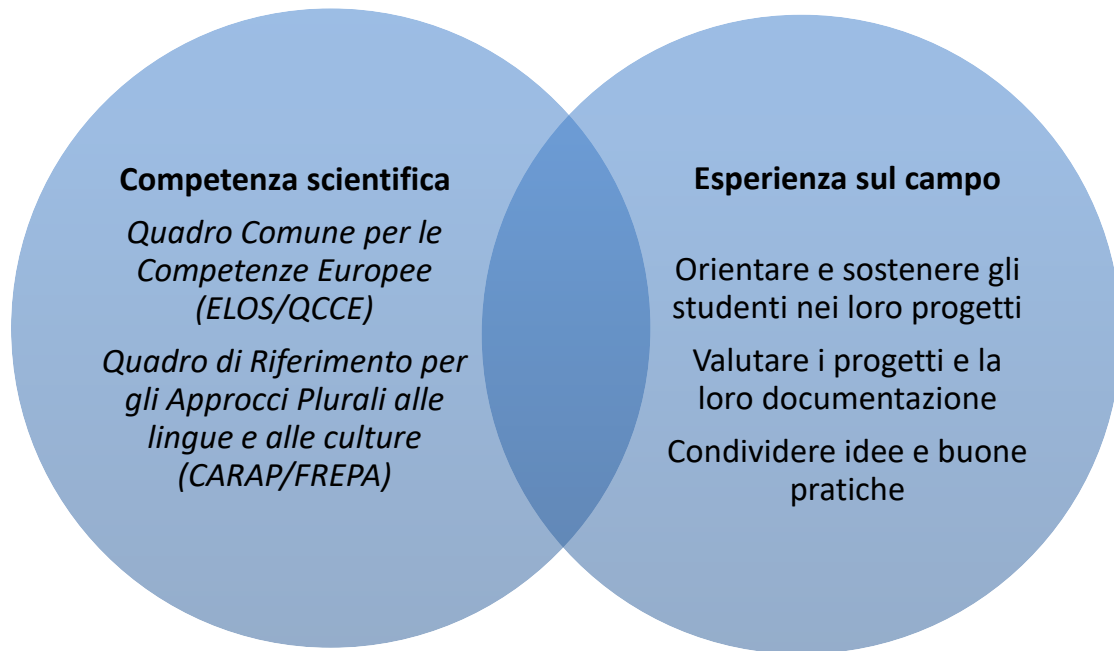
Competenza scientifica

Quadro Comune per le Competenze Europee (ELOS/QCCE)

Quadro di Riferimento per gli Approcci Plurali alle lingue e alle culture (CARAP/FREPA)

Esperienza sul campo

Orientare e sostenere gli studenti nei loro progetti

Valutare i progetti e la loro documentazione

Condividere idee e buone pratiche